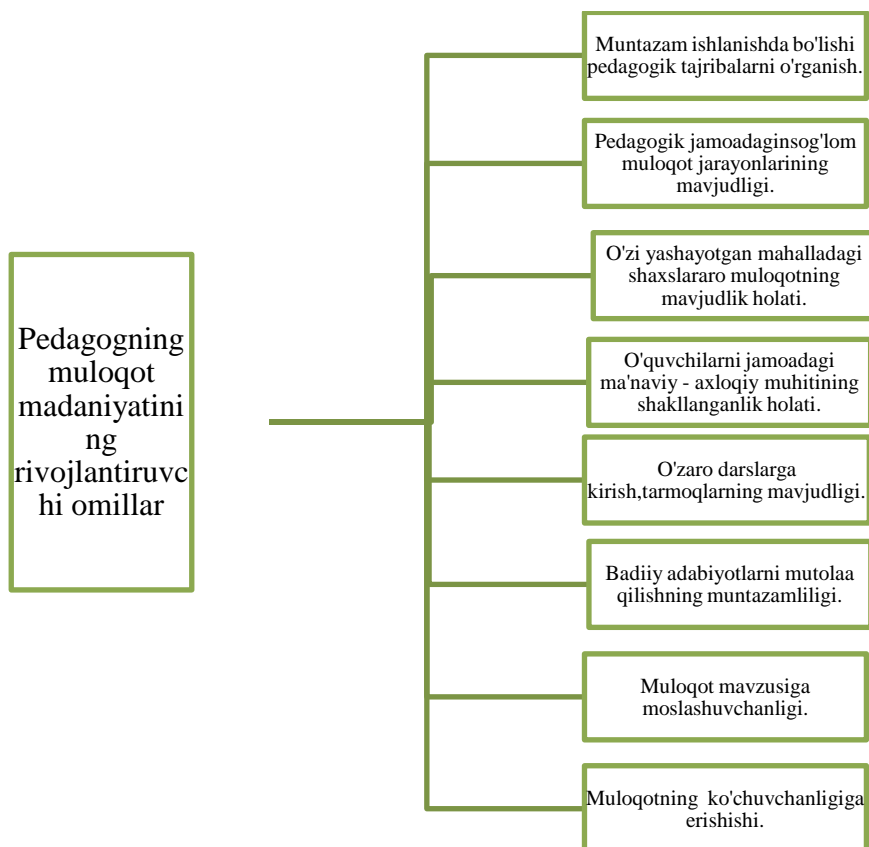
Pedagogning muloqot madaniyatining rivojlantiruvchi omillar

Muntazam ishlanishda bo'lishi pedagogik tajribalarni o'rganish.

Pedagogik jamoadaginsog'lom muloqot jarayonlarining mavjudligi.

O'zi yashayotgan mahalladagi shaxslararo muloqotning mavjudlik holati.

O'quvchilarni jamoadagi ma'naviy - axloqiy muhitining shakllanganlik holati.

O'zaro darslarga kirish,tarmoqlarning mavjudligi.

Badiiy adabiyotlarni mutolaa qilishning muntazamliligi.

Muloqot mavzusiga moslashuvchanligi.

Muloqotning ko'chuvchanligiga erishishi.